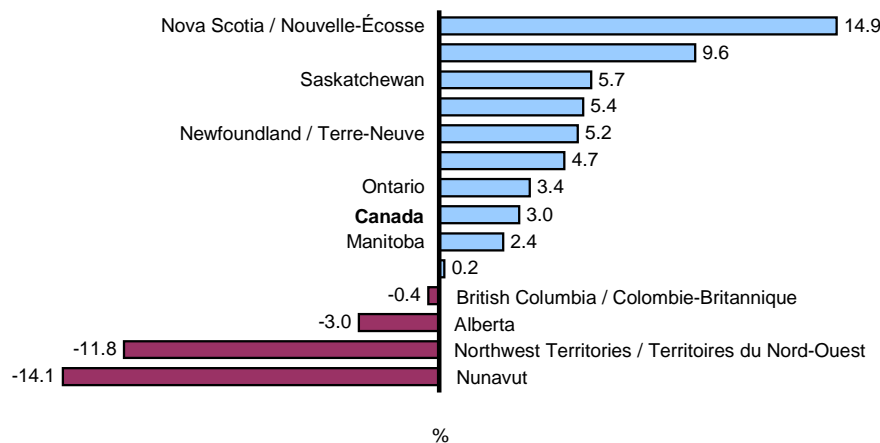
Nova Scotia / Nouvelle-Écosse 14.9
9.6
Saskatchewan 5.7
5.4
Newfoundland / Terre-Neuve 5.2
4.7
Ontario 3.4
**Canada** 3.0
Manitoba 2.4
0.2
-0.4 British Columbia / Colombie-Britannique
-3.0 Alberta
-11.8 Northwest Territories / Territoires du Nord-Ouest
-14.1 Nunavut

%